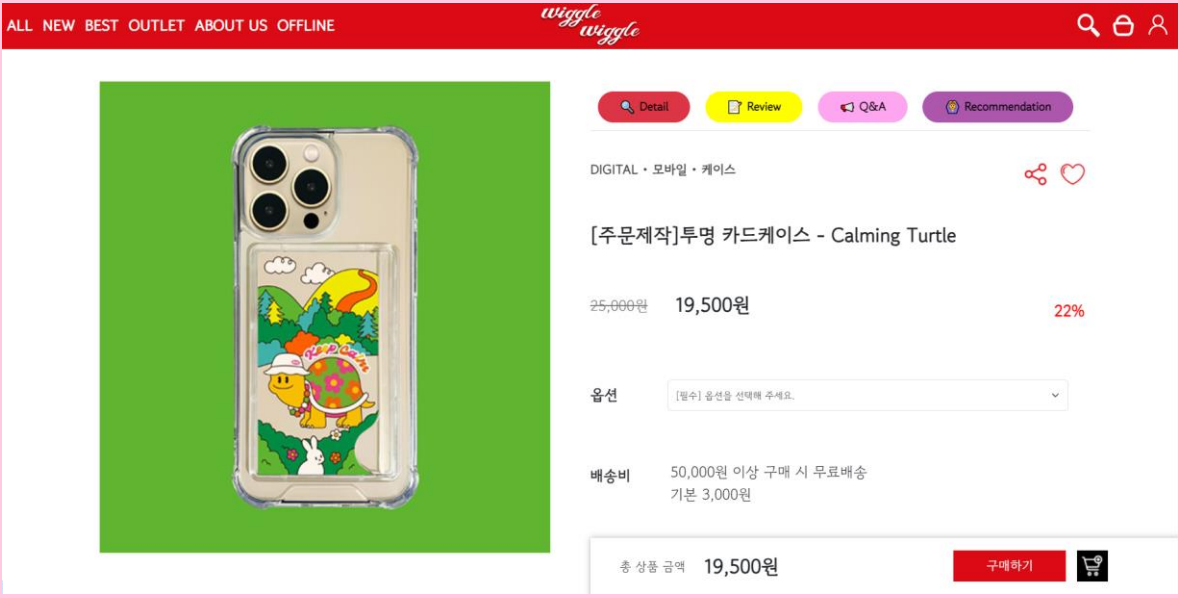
ALL NEW BEST OUTLET ABOUT US OFFLINE

wiggle wiggle

Detail Review Q&A Recommendation

Keep Calm

DIGITAL • 모바일 • 케이스

[주문제작]투명 카드케이스 - Calming Turtle

~~25,000원~~ 19,500원 22%

옵션 [필수] 옵션을 선택해 주세요.

배송비 50,000원 이상 구매 시 무료배송
기본 3,000원

총 상품 금액 19,500원 구매하기